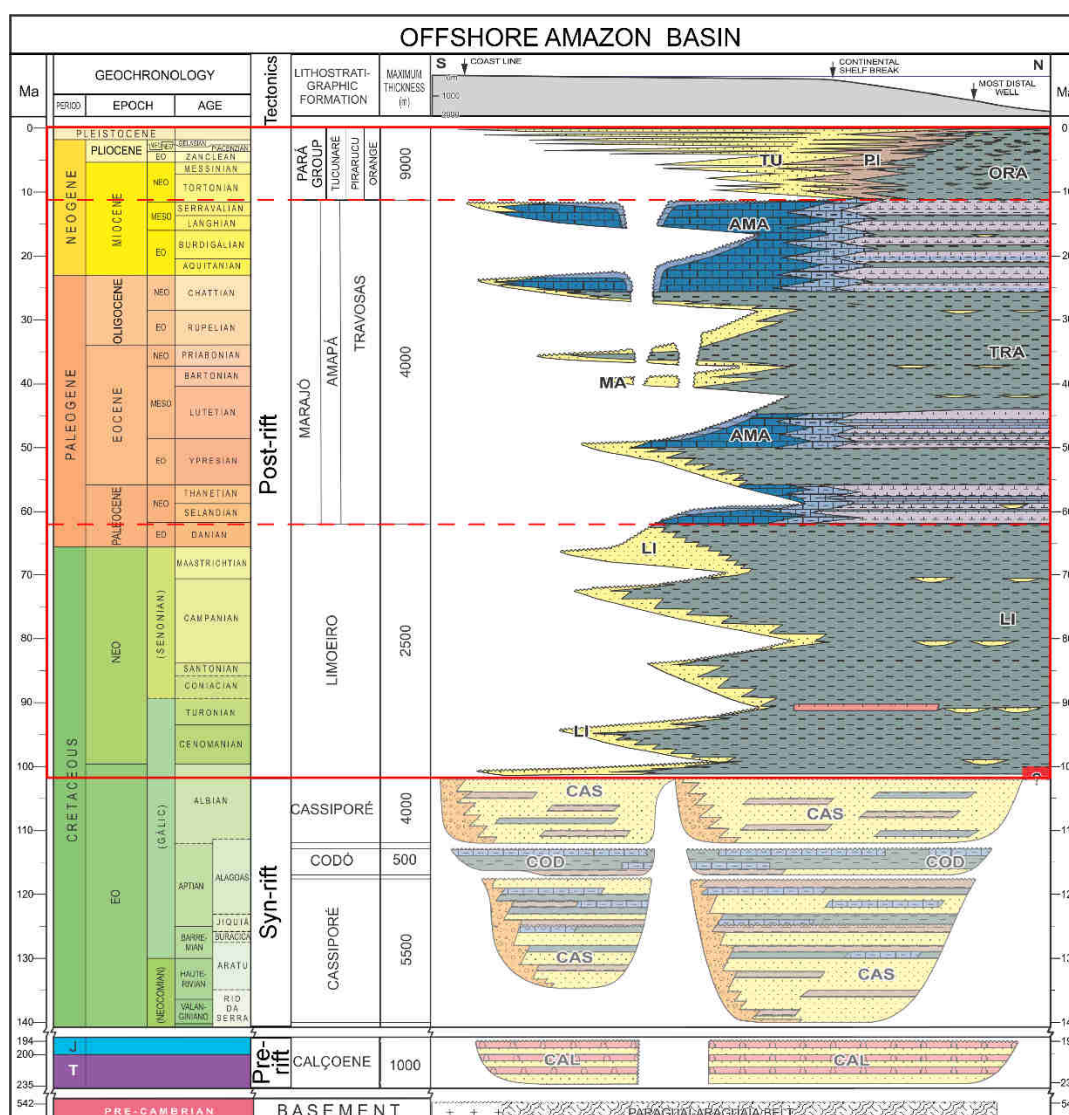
OFFSHORE AMAZON BASIN

| Ma | GEOCHRONOLOGY | | | Tectonics | LITHOSTRATIGRAPHIC FORMATION | MAXIMUM THICKNESS (m) |
|---|---|---|---|---|---|---|
| | PERIOD | EPOCH | AGE | | | |
| 0 | | PLEISTOCENE | | | | |
| | NEOGENE | PLIOCENE | NEO GELASIAN PIACENZIAN; EO ZANCLEAN | Post-rift | PARÁ GROUP: TUCUNARÉ, PIRARUCU, ORANGE | 9000 |
| 10 | | MIOCENE | NEO MESSINIAN, TORTONIAN; MESO SERRAVALIAN, LANGHIAN; EO BURDIGALIAN, AQUITANIAN | | MARAJÓ: AMAPÁ, TRAVOSAS | 4000 |
| 20 | | | | | | |
| 30 | PALEOGENE | OLIGOCENE | NEO CHATTIAN; EO RUPELIAN | | | |
| 40 | | EOCENE | NEO PRIABONIAN; MESO BARTONIAN, LUTETIAN; EO YPRESIAN | | | |
| 50 | | | | | | |
| 60 | | PALEOCENE | NEO THANETIAN, SELANDIAN; EO DANIAN | | | |
| 70 | CRETACEOUS | NEO | (SENONIAN) MAASTRICHTIAN, CAMPANIAN, SANTONIAN, CONIACIAN; TURONIAN, CENOMANIAN | | LIMOEIRO | 2500 |
| 80 | | | | | | |
| 90 | | | | | | |
| 100 | | | | | | |
| 110 | | EO | (GÁLIC) ALBIAN | Syn-rift | CASSIPORÉ | 4000 |
| | | | APTIAN ALAGOAS | | CODÓ | 500 |
| 120 | | | BARREMIAN JIQUIÁ, BURACICA | | CASSIPORÉ | 5500 |
| 130 | | | (NEOCOMIAN) HAUTERIVIAN ARATU; VALANGINIANO RIO DA SERRA | | | |
| 140 | | | | | | |
| 194 200 | J | | | Pre-rift | CALÇOENE | 1000 |
| 235 | T | | | | | |
| 542 | PRE-CAMBRIAN | | | | BASEMENT | |

S COAST LINE CONTINENTAL SHELF BREAK N MOST DISTAL WELL
0m 1000 2000

TU PI ORA AMA AMA TRA MA AMA LI LI LI CAS CAS COD COD CAS CAS CAL CAL

PARAGUAI-ARAGUAIA BELT

Ma 0 10 20 30 40 50 60 70 80 90 100 110 120 130 140 194 200 235 542